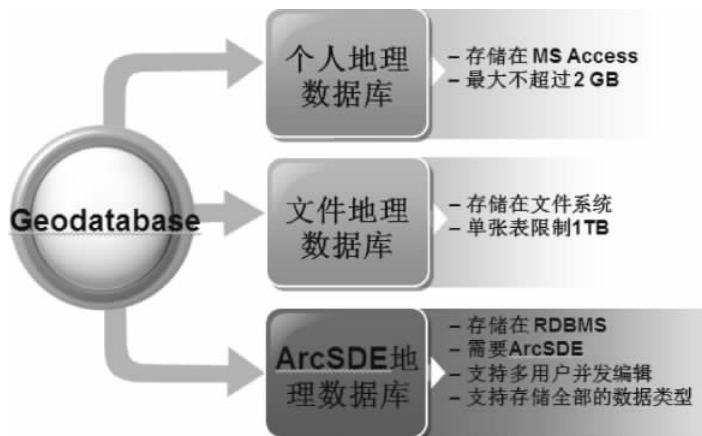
Geodatabase

个人地理数据库

– 存储在 MS Access
– 最大不超过 2 GB

文件地理数据库

– 存储在文件系统
– 单张表限制1TB

ArcSDE地理数据库

– 存储在 RDBMS
– 需要ArcSDE
– 支持多用户并发编辑
– 支持存储全部的数据类型